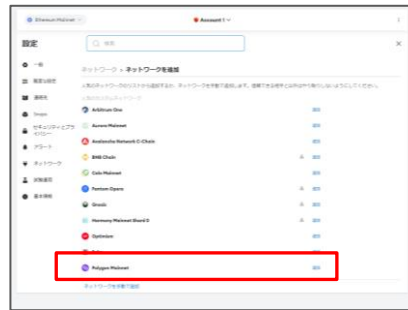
Ethereum Mainnet

Account 1

設定

検索

一般

高度な設定

連絡先

Snaps

セキュリティとプライバシー

アラート

ネットワーク

試験運用

基本情報

ネットワーク > ネットワークを追加

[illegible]

Arbitrum One

追加

Aurora Mainnet

追加

Avalanche Network C-Chain

追加

BNB Chain

追加

Celo Mainnet

追加

Fantom Opera

追加

Gnosis

追加

Harmony Mainnet Shard 0

追加

Optimism

追加

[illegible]

Polygon Mainnet

追加

ネットワークを手動で追加